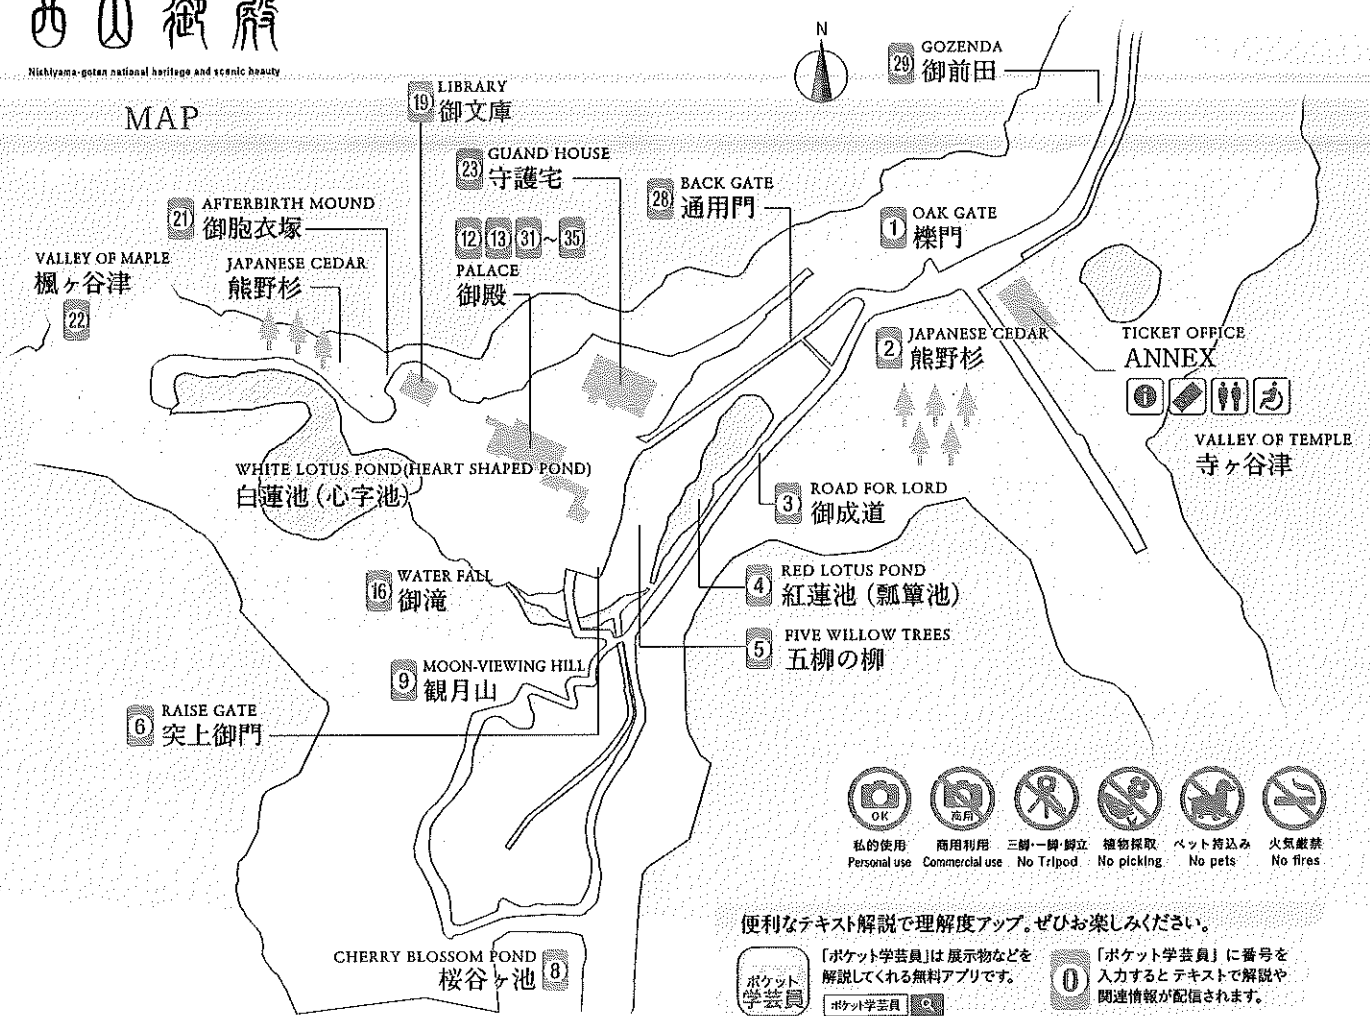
西山御殿
Nishiyama-goten national heritage and scenic beauty

MAP

N

29 GOZENDA 御前田

19 LIBRARY 御文庫

23 GUAND HOUSE 守護宅

28 BACK GATE 通用門

1 OAK GATE 櫟門

21 AFTERBIRTH MOUND 御胞衣塚

12 13 31 ~ 35 PALACE 御殿

VALLEY OF MAPLE 楓ヶ谷津 22

JAPANESE CEDAR 熊野杉

2 JAPANESE CEDAR 熊野杉

TICKET OFFICE ANNEX

VALLEY OF TEMPLE 寺ヶ谷津

WHITE LOTUS POND(HEART SHAPED POND) 白蓮池（心字池）

3 ROAD FOR LORD 御成道

16 WATER FALL 御滝

4 RED LOTUS POND 紅蓮池（瓢箪池）

5 FIVE WILLOW TREES 五柳の柳

9 MOON-VIEWING HILL 観月山

6 RAISE GATE 突上御門

OK
私的使用 Personal use
商用
商用利用 Commercial use
三脚・一脚・脚立 No Tripod
植物採取 No picking
ペット持込み No pets
火気厳禁 No fires

便利なテキスト解説で理解度アップ。ぜひお楽しみください。

CHERRY BLOSSOM POND 桜谷ヶ池 8

ポケット学芸員
「ポケット学芸員」は展示物などを解説してくれる無料アプリです。
ポケット学芸員

0 「ポケット学芸員」に番号を入力するとテキストで解説や関連情報が配信されます。